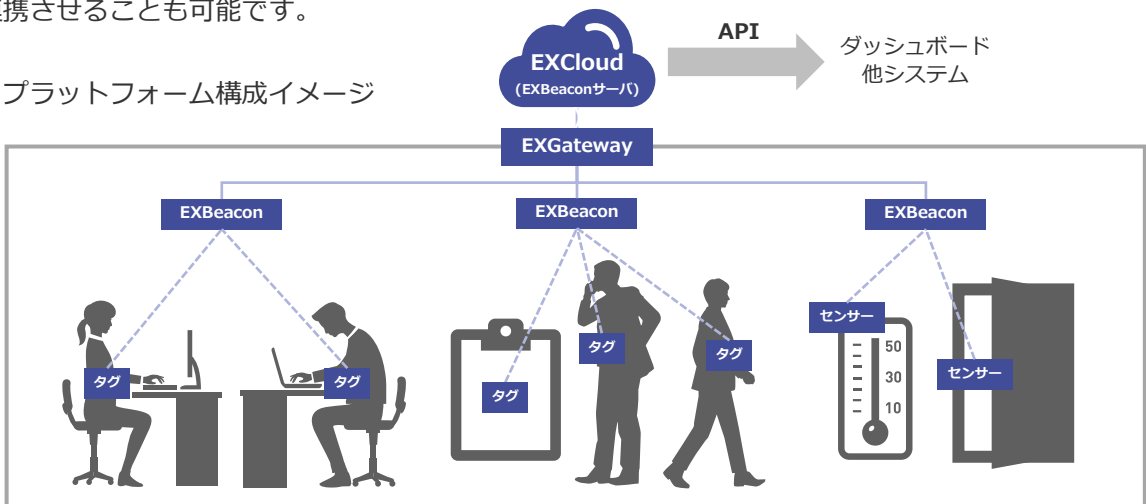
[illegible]携させることも可能です。

プラットフォーム構成イメージ

EXCloud
(EXBeaconサーバ)

API

ダッシュボード
他システム

EXGateway

EXBeacon

EXBeacon

EXBeacon

タグ

タグ

タグ

タグ

タグ

センサー

50
30
10

センサー